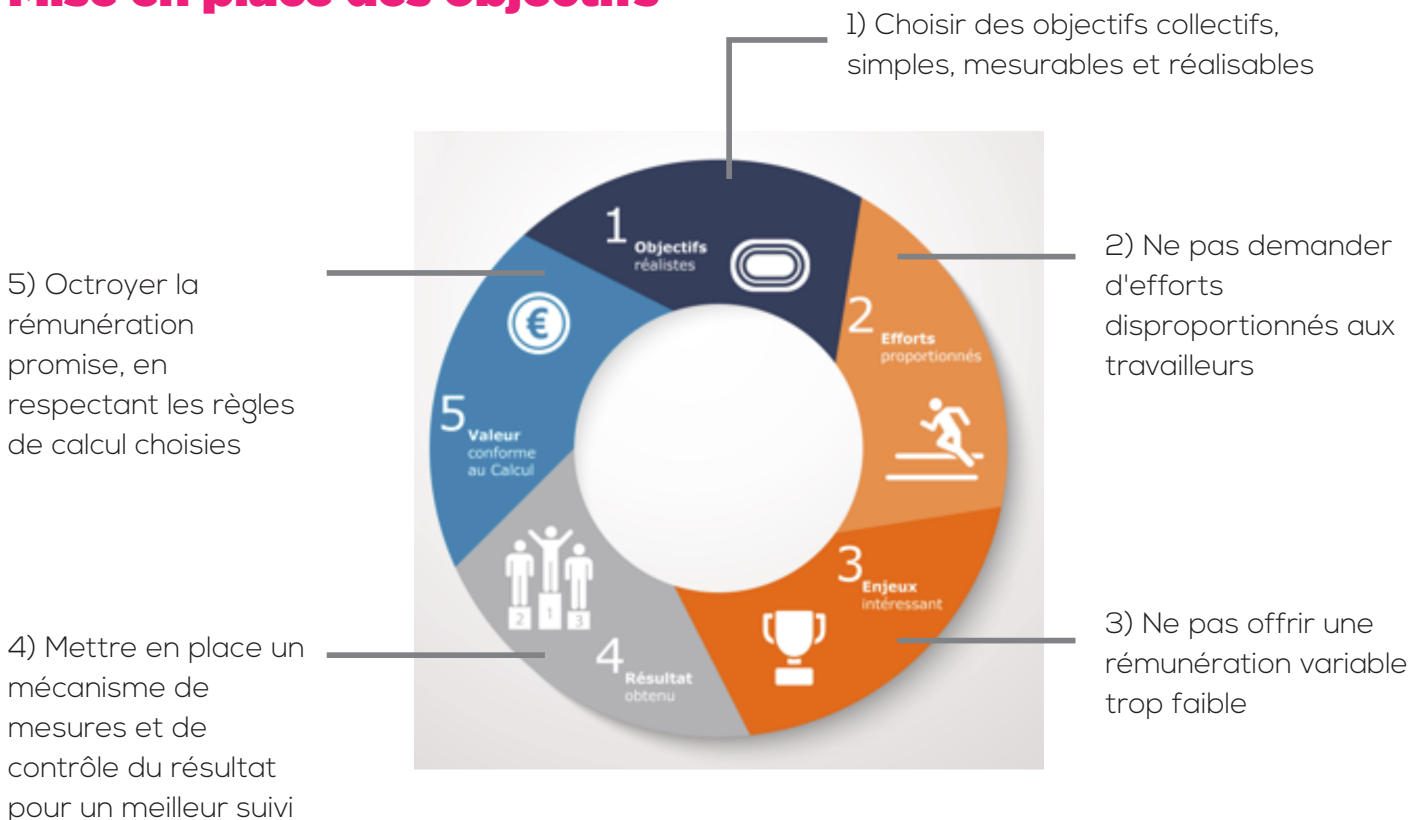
Mise en place des objectifs

1) Choisir des objectifs collectifs, simples, mesurables et réalisables

1 Objectifs réalistes

2 Efforts proportionnés

3 Enjeux intéressant

4 Résultat obtenu

5 Valeur conforme au Calcul

2 1 3

2) Ne pas demander d'efforts disproportionnés aux travailleurs

3) Ne pas offrir une rémunération variable trop faible

4) Mettre en place un mécanisme de mesures et de contrôle du résultat pour un meilleur suivi

5) Octroyer la rémunération promise, en respectant les règles de calcul choisies